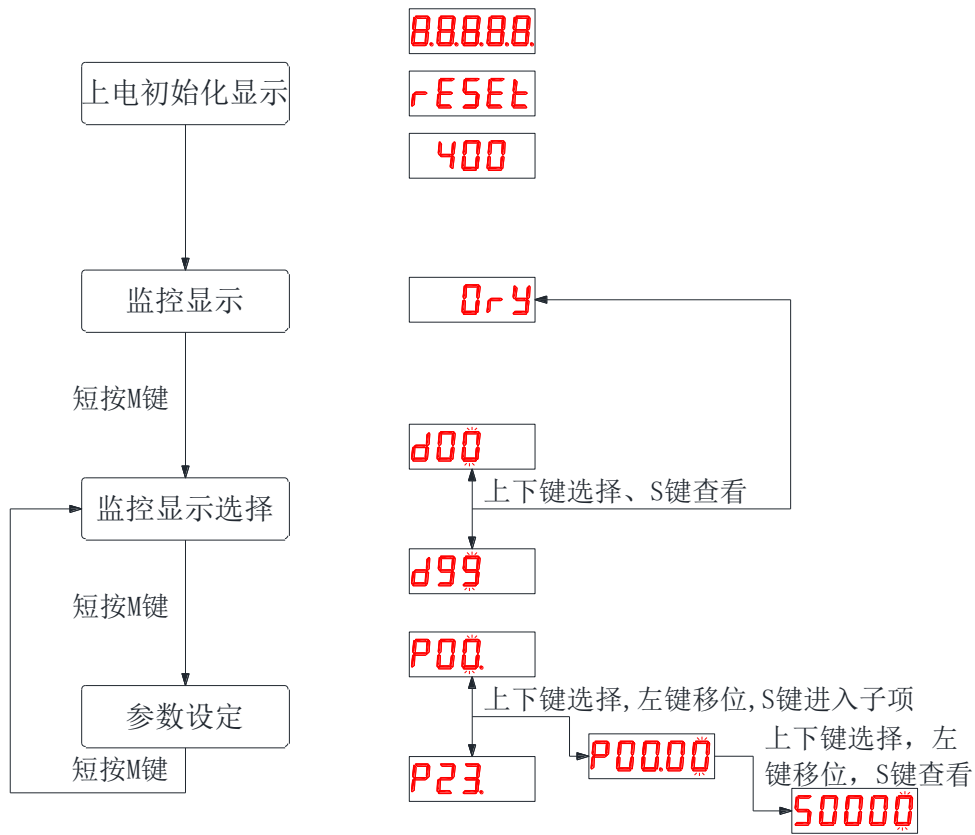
8.8.8.8.8.

上电初始化显示

rESEt

400

监控显示

0ry

短按M键

d00

监控显示选择

上下键选择、S键查看

d99

短按M键

P00.

上下键选择,左键移位,S键进入子项

参数设定

上下键选择，左键移位，S键查看

P00.00

短按M键

P23.

50000